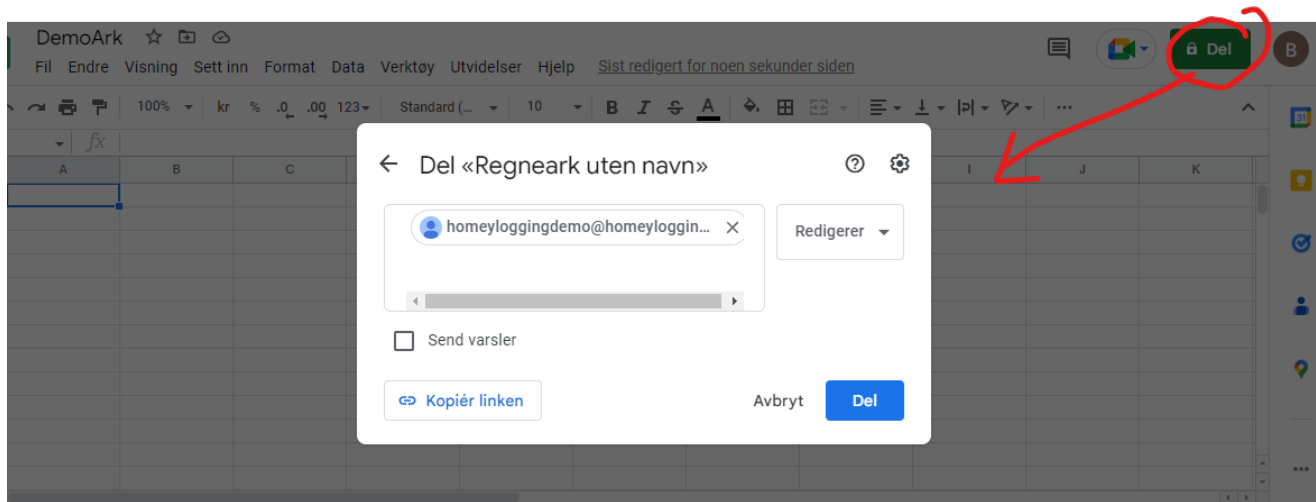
DemoArk

Fil Endre Visning Sett inn Format Data Verktøy Utvidelser Hjelp Sist redigert for noen sekunder siden

Del

B

100% kr % .0 .00 123 Standard (... 10 B I S A

fx

A B C I J K

Del «Regneark uten navn»

homeyloggingdemo@homeyloggin...

Redigerer

Send varsler

Kopiér linken

Avbryt

Del